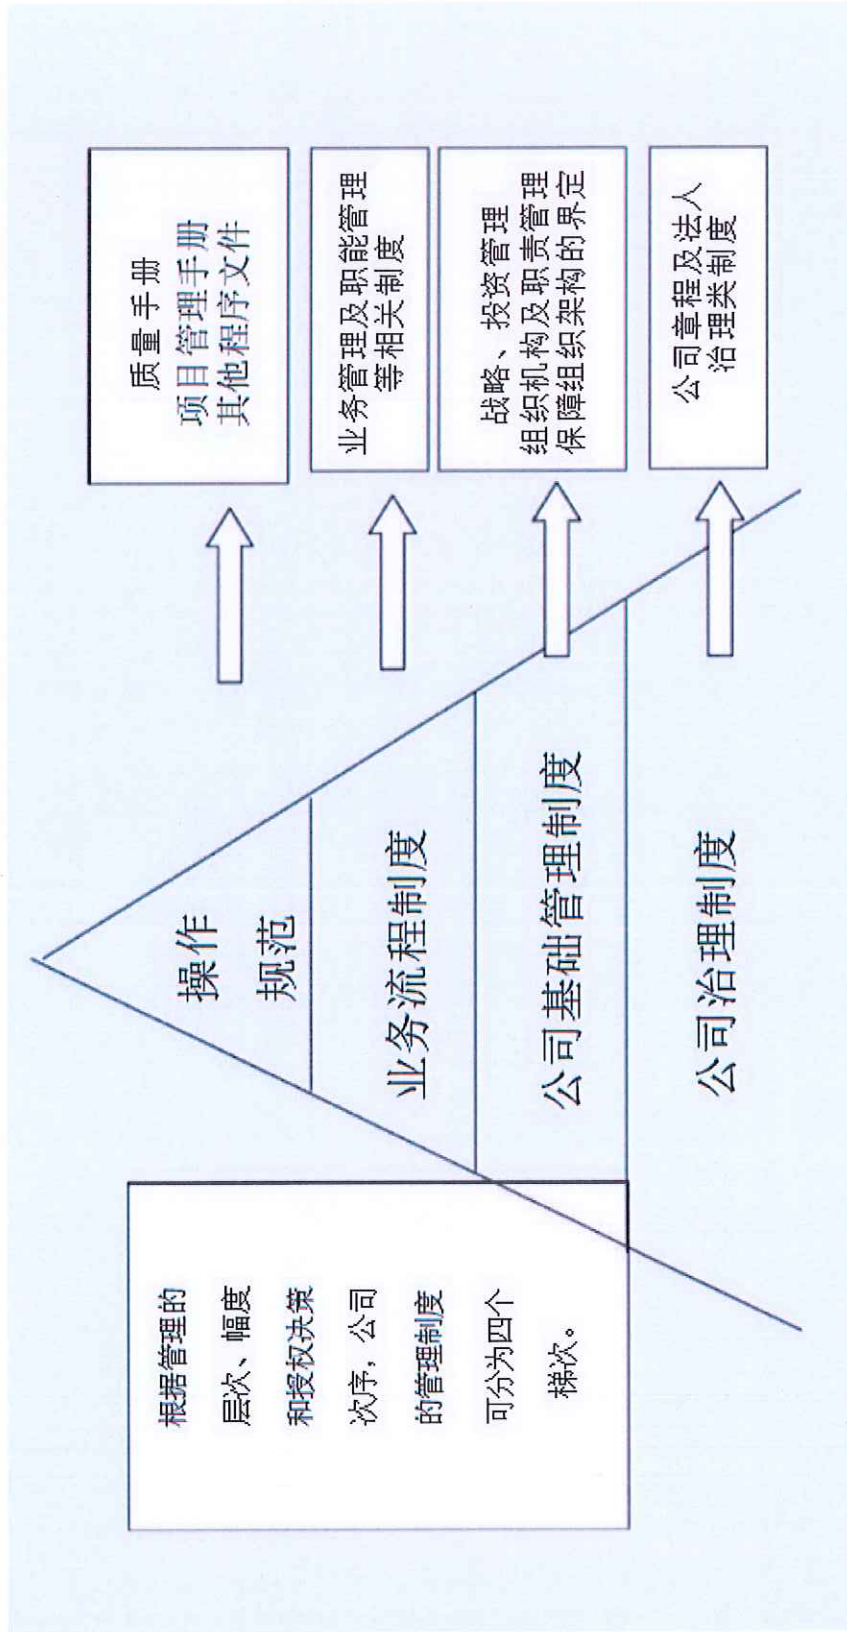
质量手册
项目管理手册
其他程序文件

业务管理及职能管理等相关制度

战略、投资管理
组织机构及职责管理
保障组织架构的界定

公司章程及法人治理类制度

操作
规范

业务流程制度

公司基础管理制度

公司治理制度

根据管理的层次、幅度和授权决策次序，公司的管理制度可分为四个梯次。